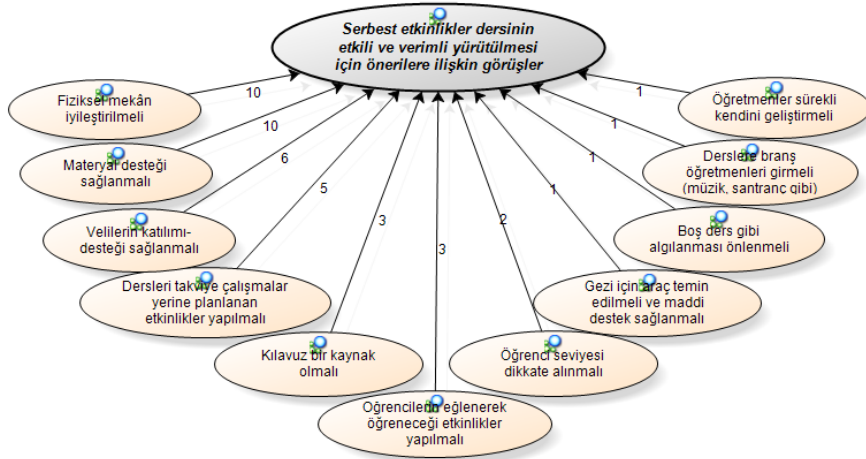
Serbest etkinlikler dersinin etkili ve verimli yürütülmesi için önerilere ilişkin görüşler

Fiziksel mekân iyileştirilmeli

10

Materyal desteği sağlanmalı

10

Velilerin katılımı-desteği sağlanmalı

6

Dersleri takviye çalışmalar yerine planlanan etkinlikler yapılmalı

5

Kılavuz bir kaynak olmalı

3

Öğrencilerin eğlenerek öğreneceği etkinlikler yapılmalı

3

Öğrenci seviyesi dikkate alınmalı

2

Gezi için araç temin edilmeli ve maddi destek sağlanmalı

1

Boş ders gibi algılanması önlenmeli

1

Derslere branş öğretmenleri girmeli (müzik, santranç gibi)

1

Öğretmenler sürekli kendini geliştirmeli

1